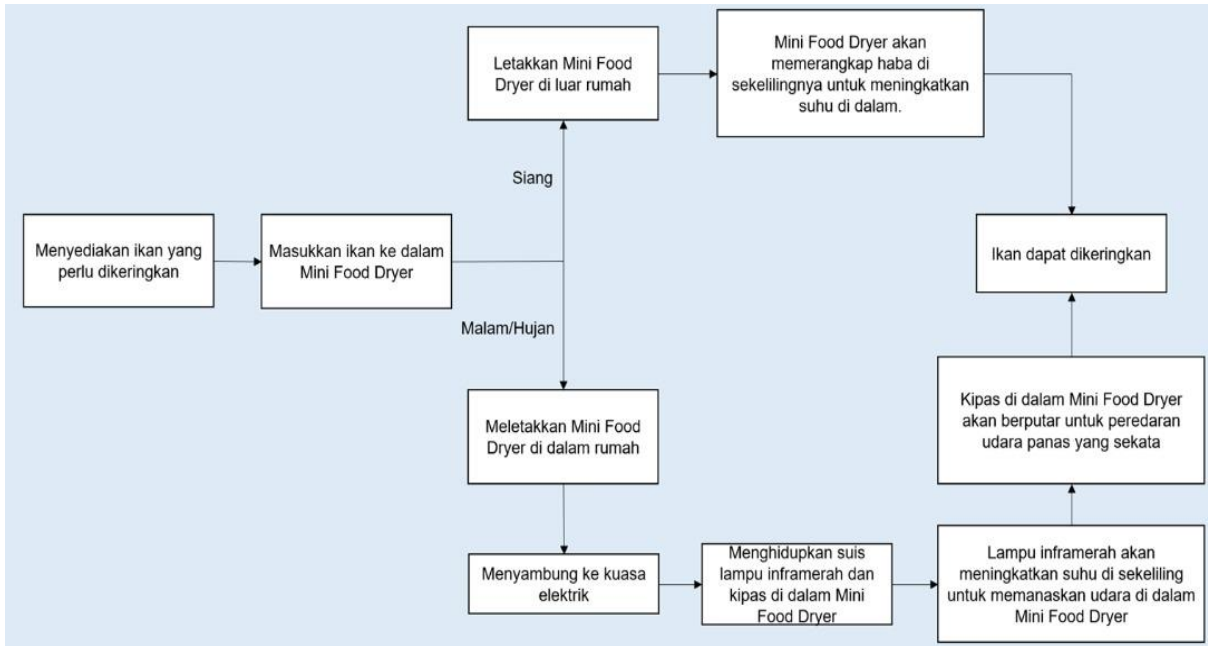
Menyediakan ikan yang perlu dikeringkan

Masukkan ikan ke dalam Mini Food Dryer

Siang

Letakkan Mini Food Dryer di luar rumah

Mini Food Dryer akan memerangkap haba di sekelilingnya untuk meningkatkan suhu di dalam.

Ikan dapat dikeringkan

Malam/Hujan

Meletakkan Mini Food Dryer di dalam rumah

Menyambung ke kuasa elektrik

Menghidupkan suis lampu inframerah dan kipas di dalam Mini Food Dryer

Lampu inframerah akan meningkatkan suhu di sekeliling untuk memanaskan udara di dalam Mini Food Dryer

Kipas di dalam Mini Food Dryer akan berputar untuk peredaran udara panas yang sekata